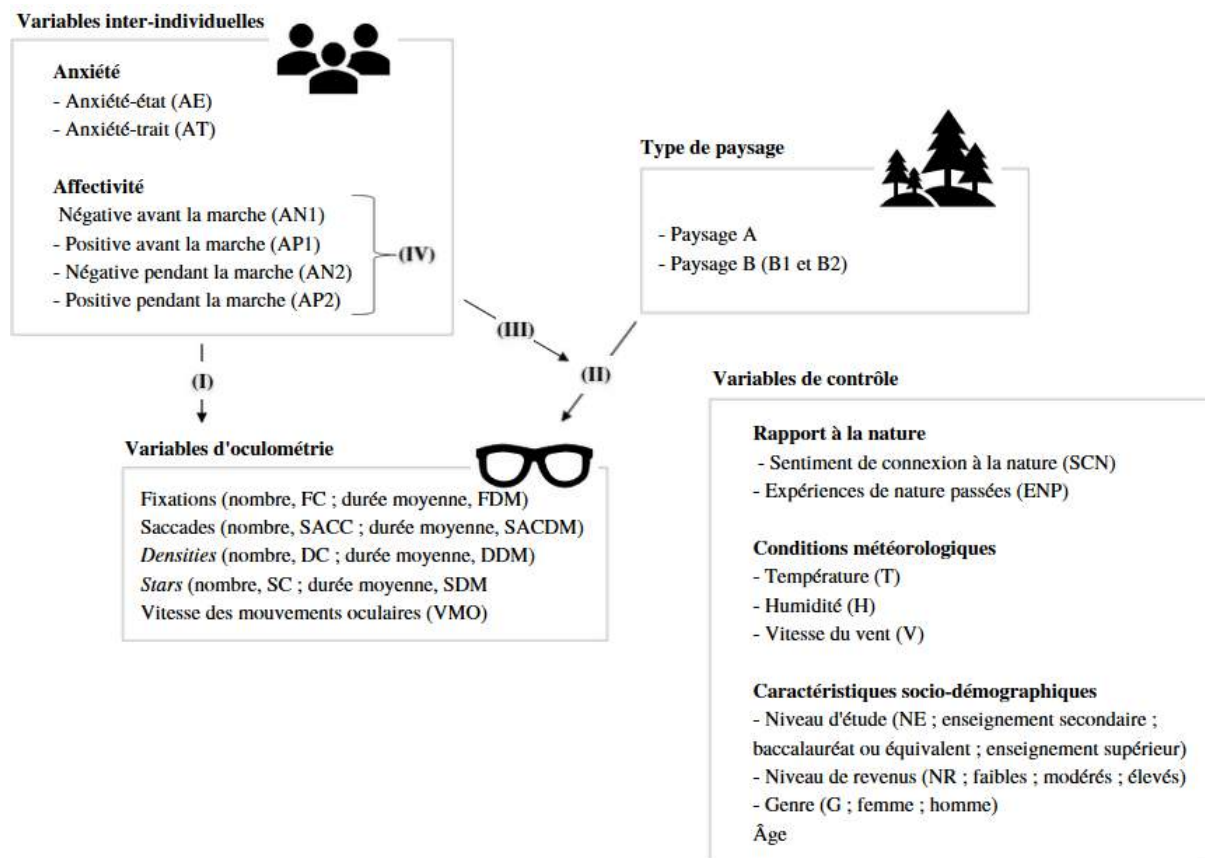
Variables inter-individuelles

Anxiété
- Anxiété-état (AE)
- Anxiété-trait (AT)

Affectivité
Négative avant la marche (AN1)
- Positive avant la marche (AP1)
- Négative pendant la marche (AN2)
- Positive pendant la marche (AP2)

(IV)

Type de paysage

- Paysage A
- Paysage B (B1 et B2)

(III)

(II)

(I)

Variables de contrôle

Variables d'oculométrie

Fixations (nombre, FC ; durée moyenne, FDM)
Saccades (nombre, SACC ; durée moyenne, SACDM)
*Densities* (nombre, DC ; durée moyenne, DDM)
*Stars* (nombre, SC ; durée moyenne, SDM
Vitesse des mouvements oculaires (VMO)

Rapport à la nature
- Sentiment de connexion à la nature (SCN)
- Expériences de nature passées (ENP)

Conditions météorologiques
- Température (T)
- Humidité (H)
- Vitesse du vent (V)

Caractéristiques socio-démographiques
- Niveau d'étude (NE ; enseignement secondaire ; baccalauréat ou équivalent ; enseignement supérieur)
- Niveau de revenus (NR ; faibles ; modérés ; élevés)
- Genre (G ; femme ; homme)
Âge